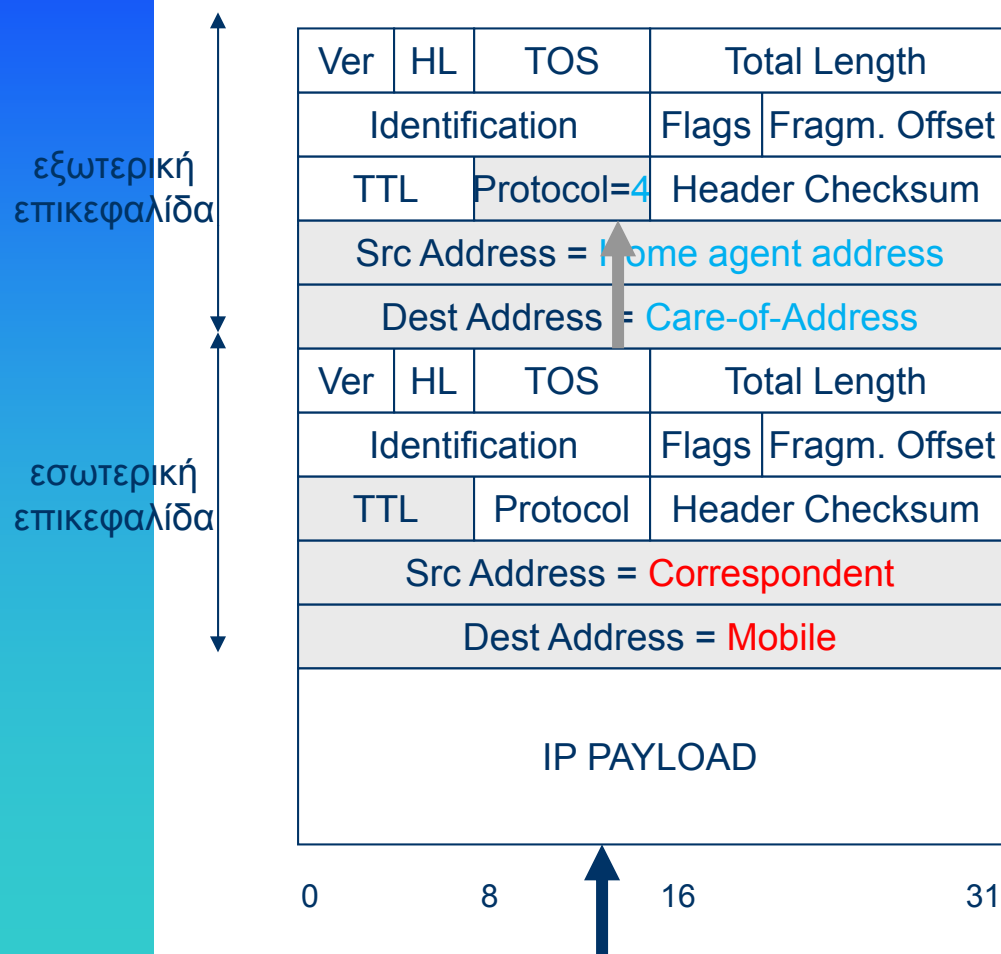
εξωτερική επικεφαλίδα

| Ver | HL | TOS | Total Length | |
|---|---|---|---|---|
| Identification | | | Flags | Fragm. Offset |
| TTL | Protocol=4 | | Header Checksum | |
| Src Address = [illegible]ome agent address | | | | |
| Dest Address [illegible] Care-of-Address | | | | |

εσωτερική επικεφαλίδα

| Ver | HL | TOS | Total Length | |
|---|---|---|---|---|
| Identification | | | Flags | Fragm. Offset |
| TTL | Protocol | | Header Checksum | |
| Src Address = Correspondent | | | | |
| Dest Address = Mobile | | | | |

IP PAYLOAD

0 8 16 31